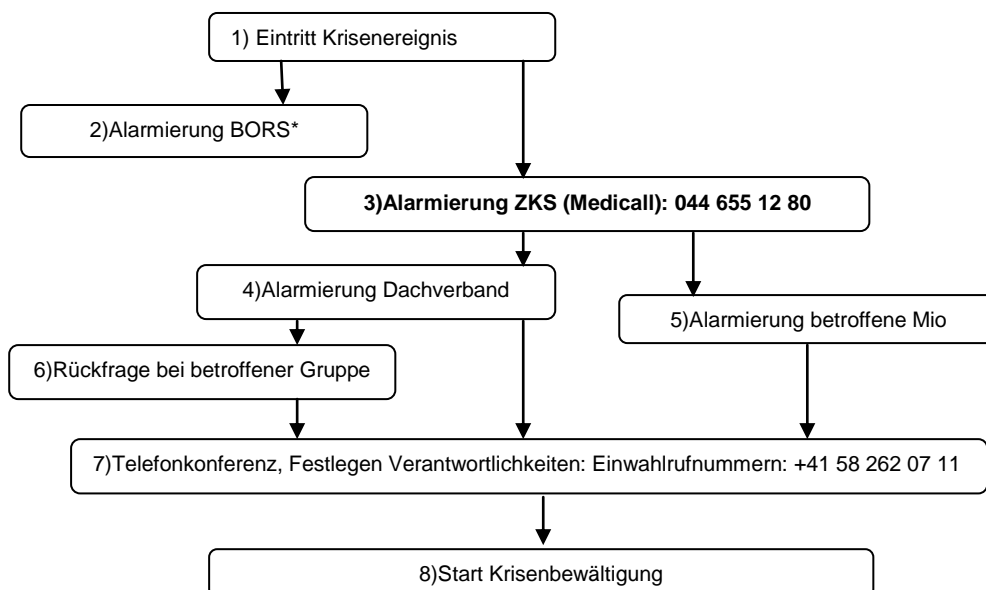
1) Eintritt Krisenereignis

2)Alarmierung BORS*

**3)Alarmierung ZKS (Medicall): 044 655 12 80**

4)Alarmierung Dachverband

5)Alarmierung betroffene Mio

6)Rückfrage bei betroffener Gruppe

7)Telefonkonferenz, Festlegen Verantwortlichkeiten: Einwahlrufnummern: +41 58 262 07 11

8)Start Krisenbewältigung